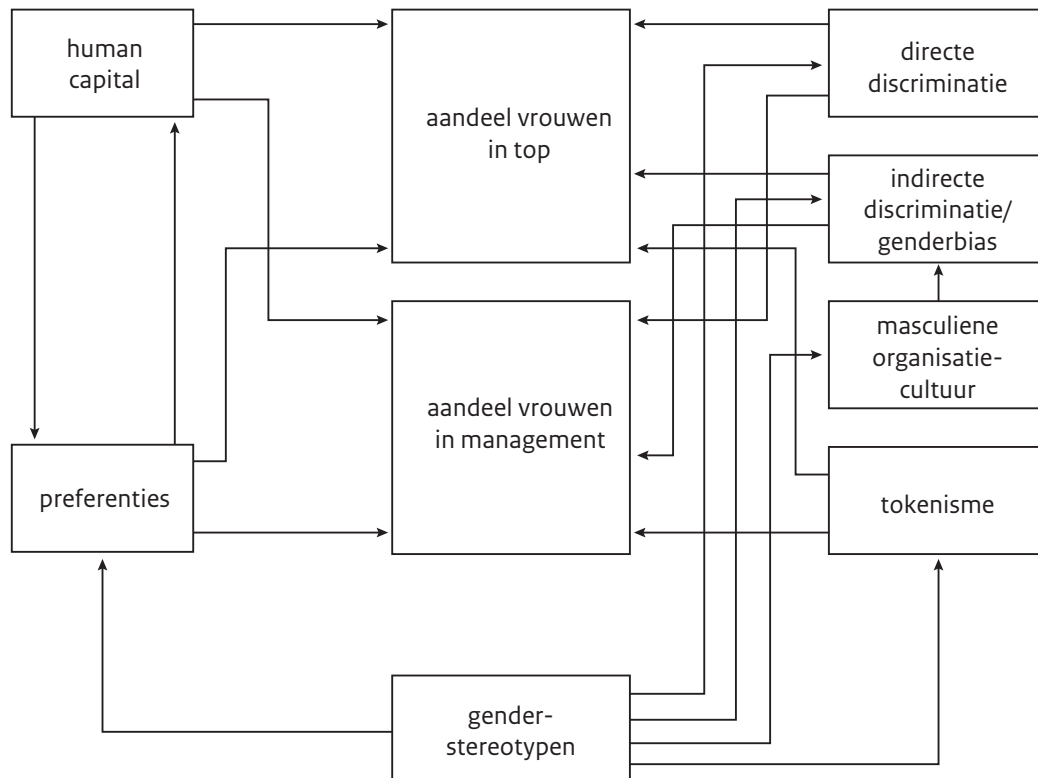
human capital

aandeel vrouwen in top

directe discriminatie

indirecte discriminatie/ genderbias

masculiene organisatiecultuur

aandeel vrouwen in management

preferenties

tokenisme

genderstereotypen